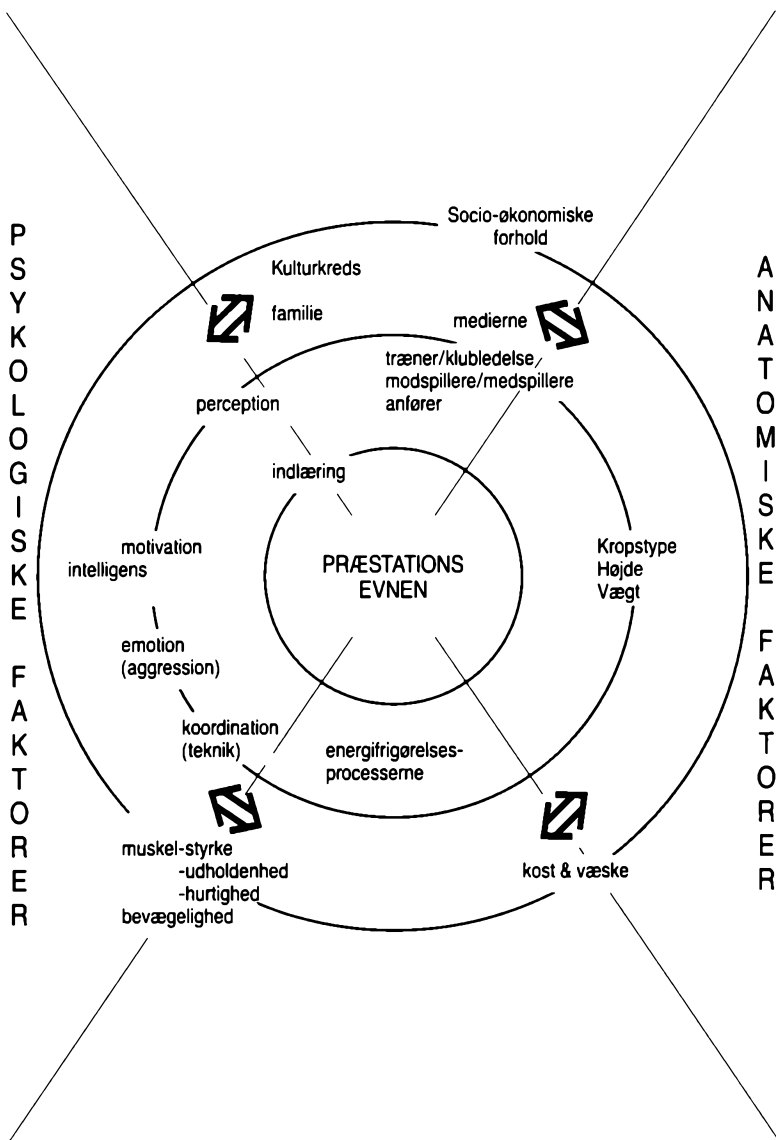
PSYKOLOGISKE FAKTORER

Socio-økonomiske forhold

Kulturkreds

familie

medierne

ANATOMISKE FAKTORER

træner/klubledelse/ modspillere/medspillere anfører

perception

indlæring

motivation intelligens

PRÆSTATIONS EVNEN

Kropstype Højde Vægt

emotion (aggression)

koordination (teknik)

energifrigørelsesprocesserne

muskel-styrke -udholdenhed -hurtighed bevægelighed

kost & væske